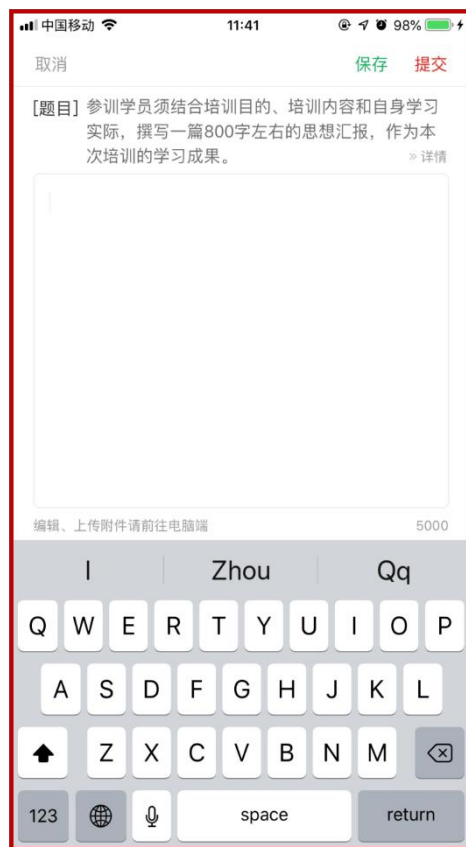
中国移动 11:41 98%

取消 保存 提交

[题目] 参训学员须结合培训目的、培训内容和自身学习实际，撰写一篇800字左右的思想汇报，作为本次培训的学习成果。
» 详情

编辑、上传附件请前往电脑端 5000

I Zhou Qq

Q W E R T Y U I O P
A S D F G H J K L
Z X C V B N M
123 space return